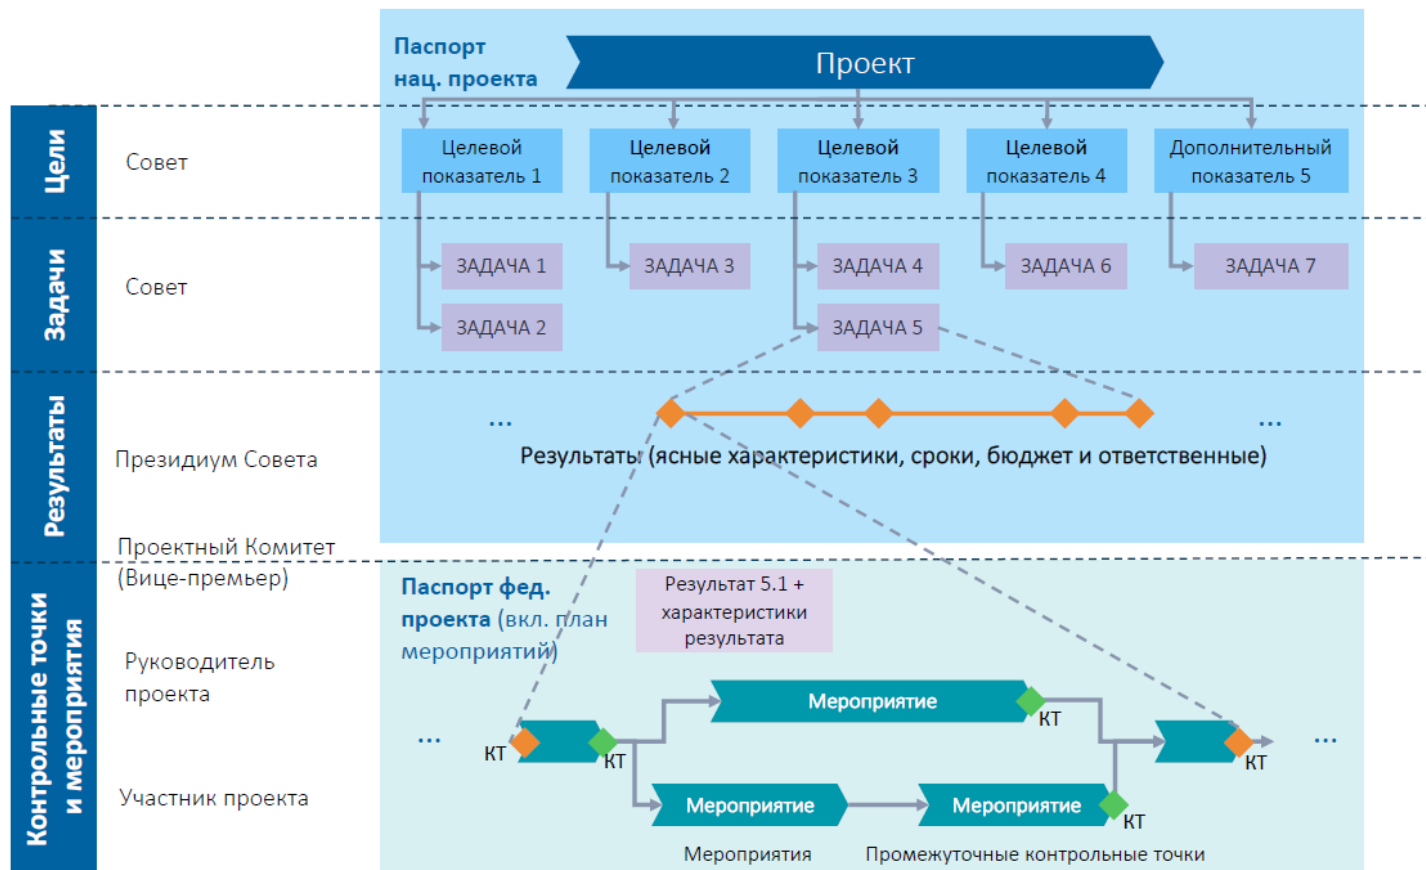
Паспорт нац. проекта

Проект

Цели

Совет

Целевой показатель 1

Целевой показатель 2

Целевой показатель 3

Целевой показатель 4

Дополнительный показатель 5

Задачи

Совет

ЗАДАЧА 1

ЗАДАЧА 2

ЗАДАЧА 3

ЗАДАЧА 4

ЗАДАЧА 5

ЗАДАЧА 6

ЗАДАЧА 7

Результаты

Президиум Совета

...

...

Результаты (ясные характеристики, сроки, бюджет и ответственные)

Проектный Комитет (Вице-премьер)

Контрольные точки и мероприятия

Паспорт фед. проекта (вкл. план мероприятий)

Результат 5.1 + характеристики результата

Руководитель проекта

Участник проекта

...

КТ

КТ

Мероприятие

КТ

КТ

...

Мероприятие

Мероприятие

КТ

Мероприятия

Промежуточные контрольные точки